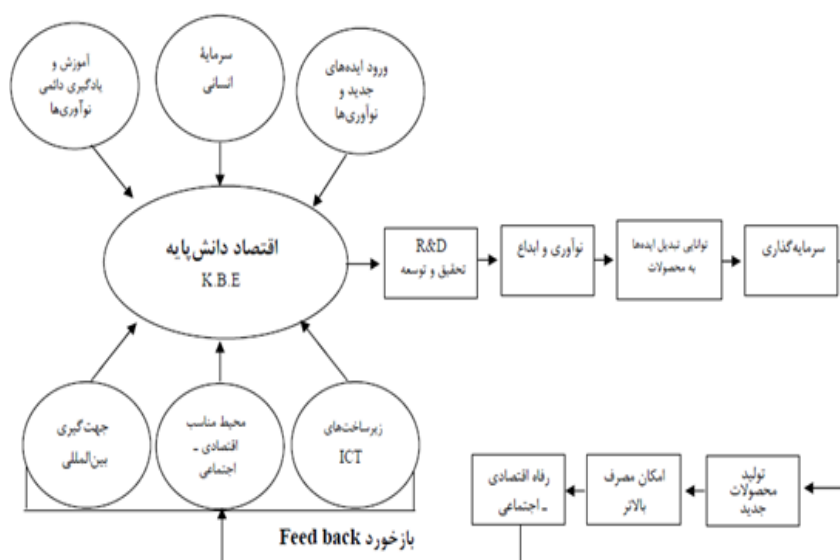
آموزش و یادگیری دائمی نوآوری‌ها

سرمایهٔ انسانی

ورود ایده‌های جدید و نوآوری‌ها

اقتصاد دانش‌پایه
K.B.E

R&D
تحقیق و توسعه

نوآوری و ابداع

توانایی تبدیل ایده‌ها به محصولات

سرمایه‌گذاری

جهت‌گیری بین‌المللی

محیط مناسب اقتصادی ـ اجتماعی

زیرساخت‌های ICT

رفاه اقتصادی ـ اجتماعی

امکان مصرف بالاتر

تولید محصولات جدید

بازخورد Feed back